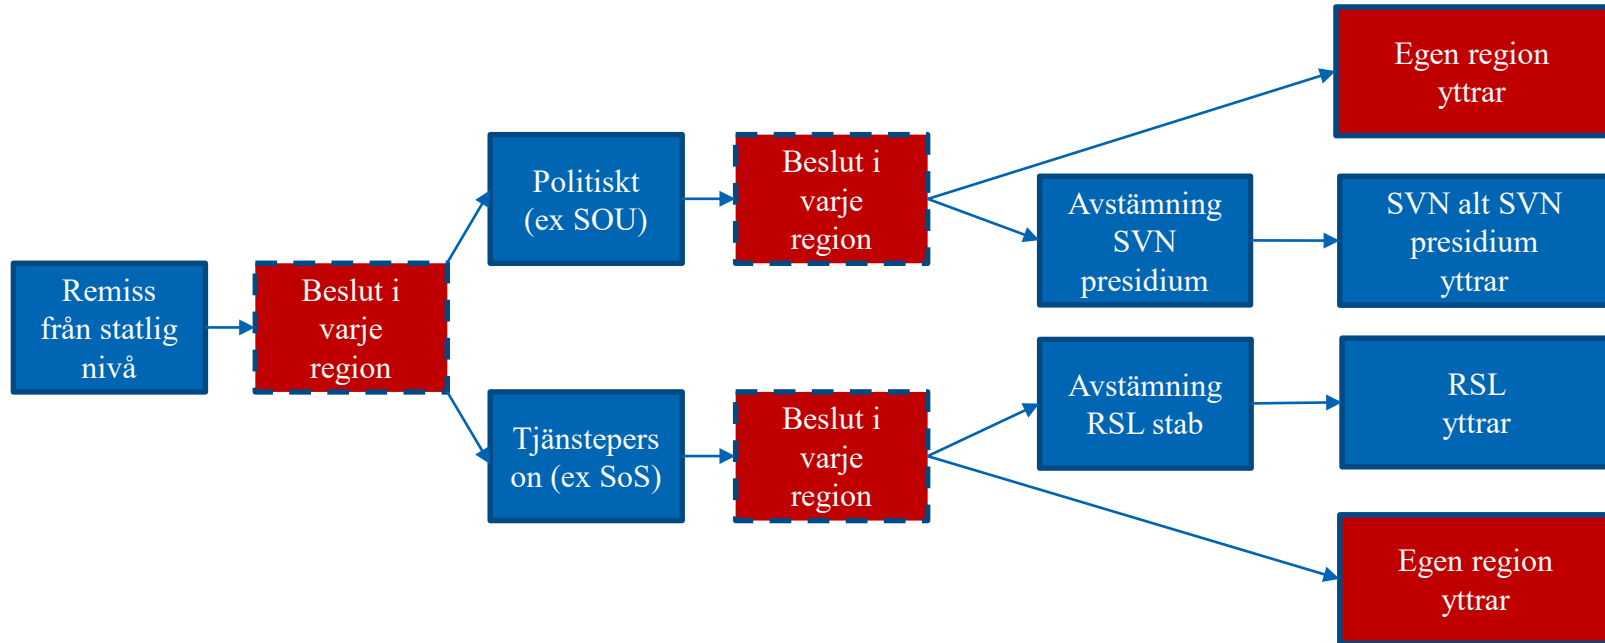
Remiss från statlig nivå

Beslut i varje region

Politiskt (ex SOU)

Tjänstepers on (ex SoS)

Beslut i varje region

Beslut i varje region

Egen region yttrar

Avstämning SVN presidium

SVN alt SVN presidium yttrar

Avstämning RSL stab

RSL yttrar

Egen region yttrar